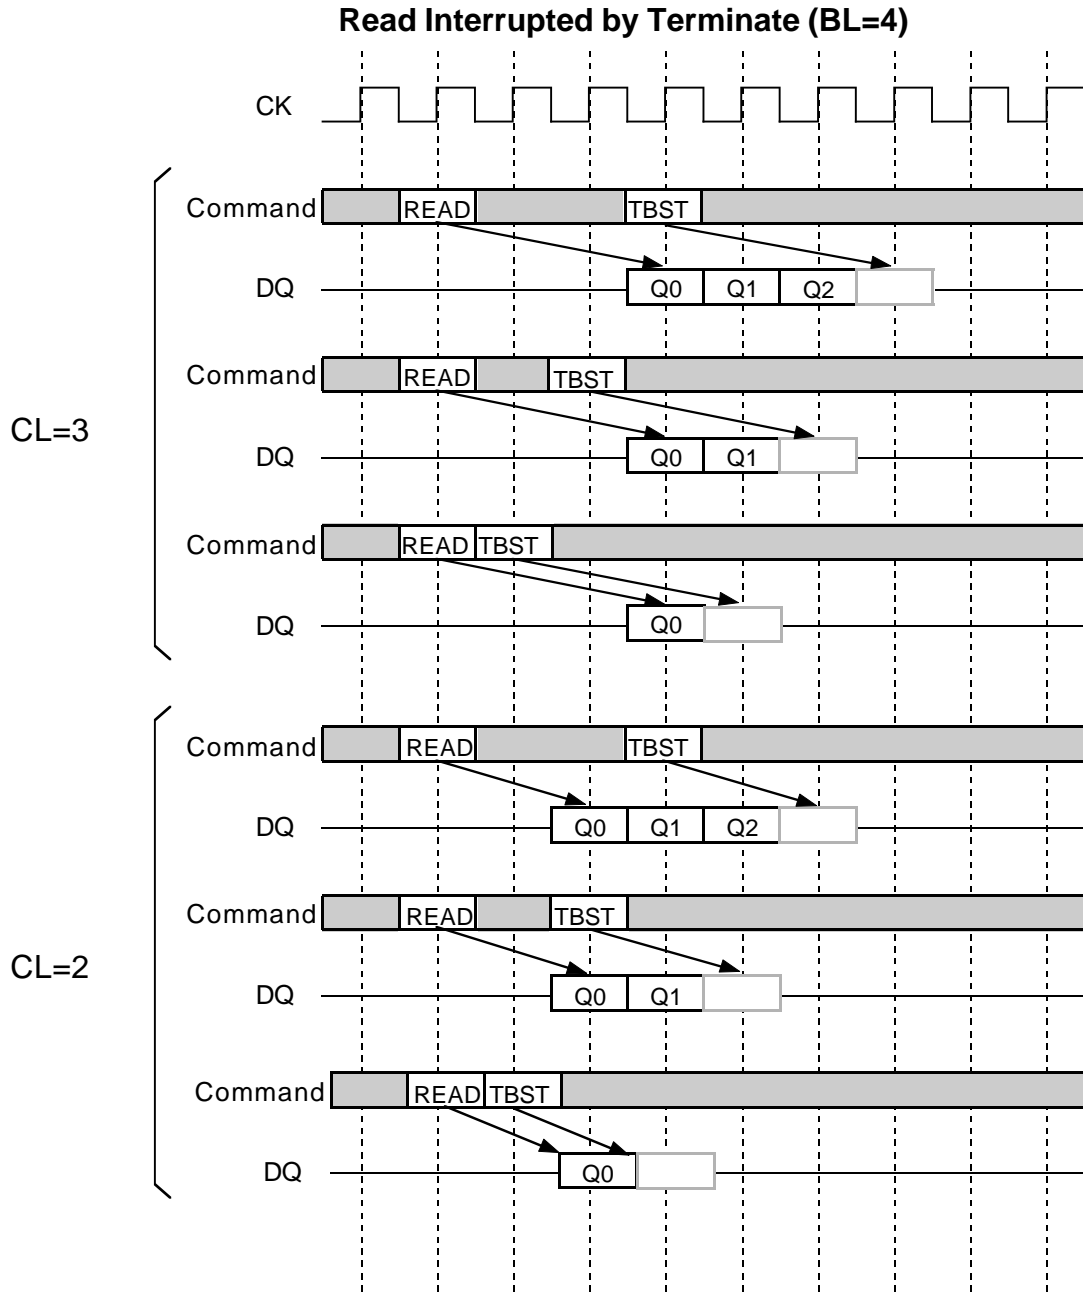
Read Interrupted by Terminate (BL=4)

CK

CL=3

Command READ TBST

DQ Q0 Q1 Q2

Command READ TBST

DQ Q0 Q1

Command READ TBST

DQ Q0

CL=2

Command READ TBST

DQ Q0 Q1 Q2

Command READ TBST

DQ Q0 Q1

Command READ TBST

DQ Q0